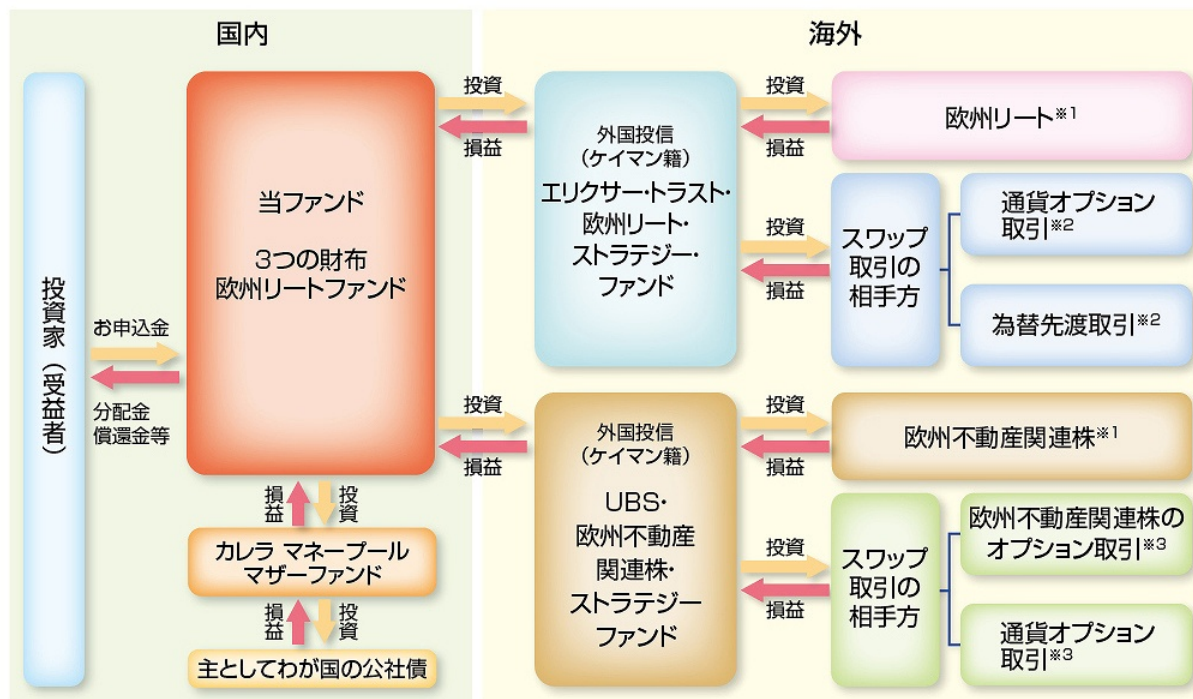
国内

海外

投資家（受益者）

お申込金

分配金
償還金等

当ファンド

3つの財布
欧州リートファンド

投資

損益

外国投信
（ケイマン籍）
エリクサー・トラスト・
欧州リート・
ストラテジー・
ファンド

投資

損益

欧州リート※1

投資

損益

スワップ
取引の
相手方

通貨オプション
取引※2

為替先渡取引※2

投資

損益

外国投信
（ケイマン籍）
UBS・
欧州不動産
関連株・
ストラテジー
ファンド

投資

損益

欧州不動産関連株※1

投資

損益

スワップ
取引の
相手方

欧州不動産関連株の
オプション取引※3

通貨オプション
取引※3

損益

投資

カレラ マネープール
マザーファンド

損益

投資

主としてわが国の公社債